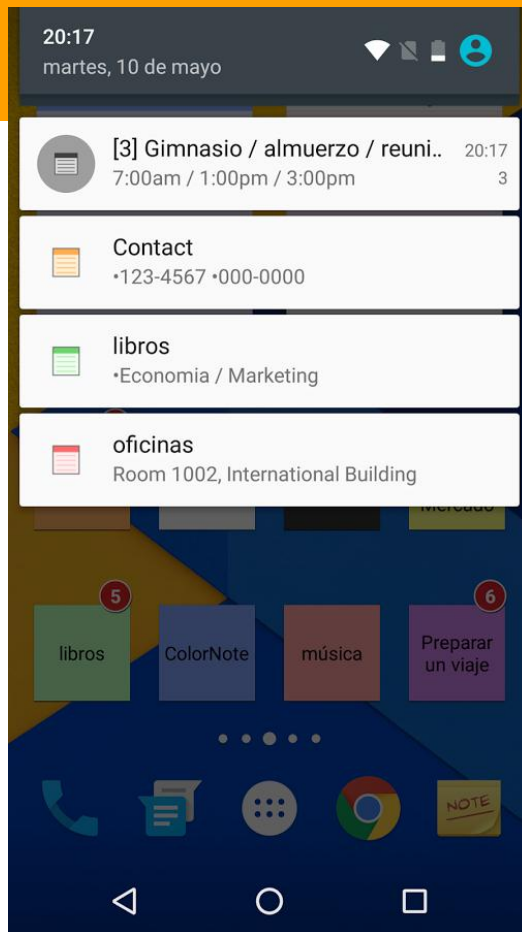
20:17
martes, 10 de mayo

[3] Gimnasio / almuerzo / reuni..
7:00am / 1:00pm / 3:00pm
20:17
3

Contact
•123-4567 •000-0000

libros
•Economia / Marketing

oficinas
Room 1002, International Building

Mercado

5
libros

ColorNote

música

6
Preparar un viaje

NOTE